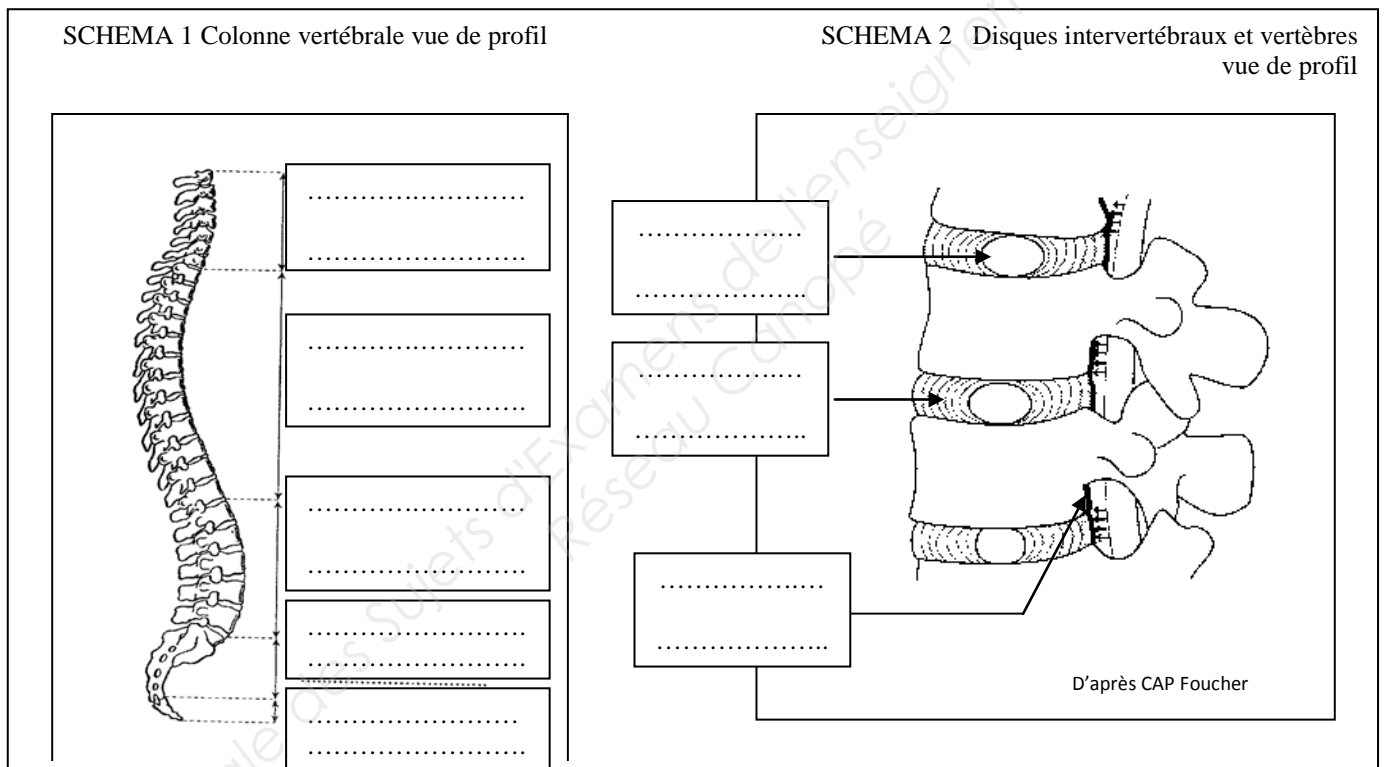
SCHEMA 1 Colonne vertébrale vue de profil

SCHEMA 2 Disques intervertébraux et vertèbres vue de profil

……………………
……………………

……………………
……………………

……………………
……………………

……………………
……………………

……………………
……………………

………………
………………

………………
………………

………………
………………

D'après CAP Foucher

Banque des Sujets d'Examens de l'enseignement Réseau Canopé